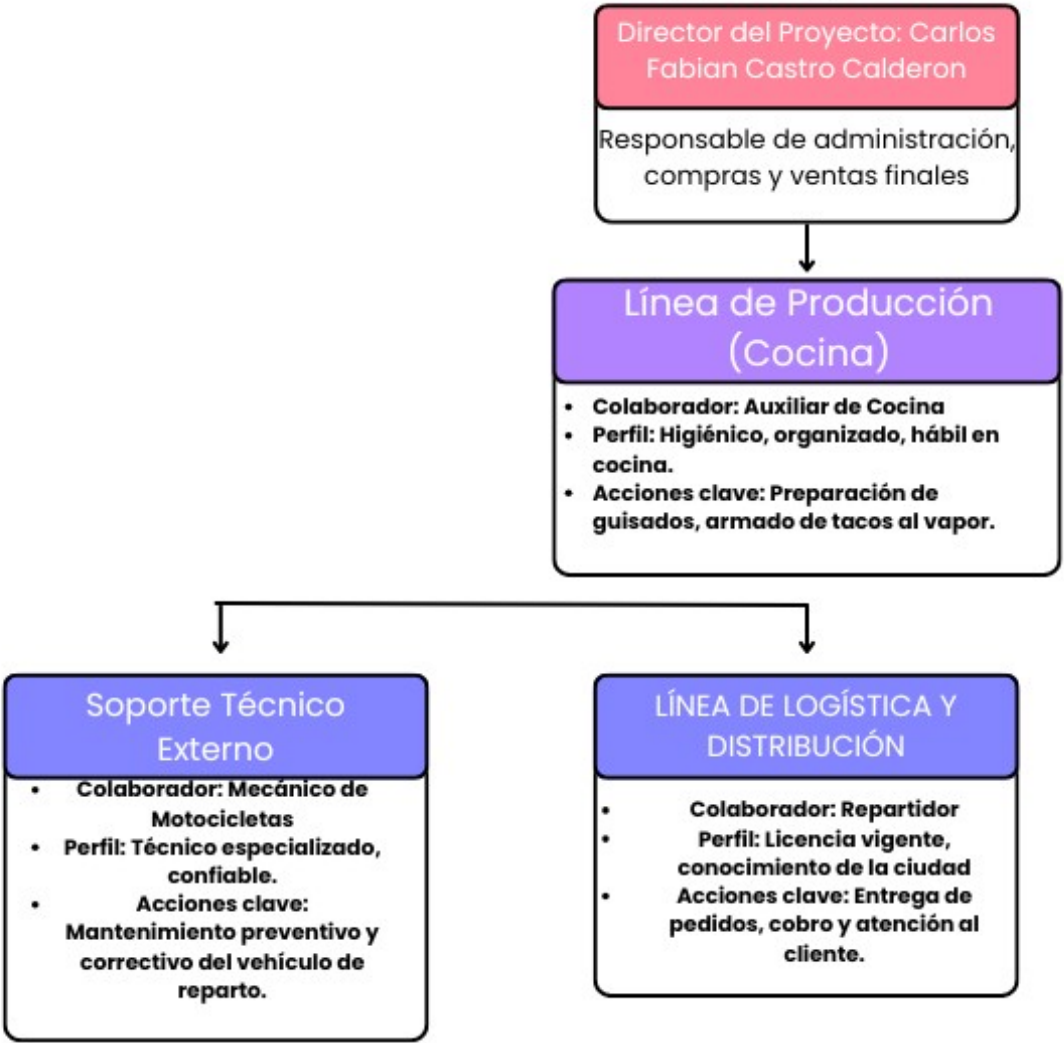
Director del Proyecto: Carlos Fabian Castro Calderon

Responsable de administración, compras y ventas finales

Línea de Producción (Cocina)

- Colaborador: Auxiliar de Cocina
- Perfil: Higiénico, organizado, hábil en cocina.
- Acciones clave: Preparación de guisados, armado de tacos al vapor.

Soporte Técnico Externo

- Colaborador: Mecánico de Motocicletas
- Perfil: Técnico especializado, confiable.
- Acciones clave: Mantenimiento preventivo y correctivo del vehículo de reparto.

LÍNEA DE LOGÍSTICA Y DISTRIBUCIÓN

- Colaborador: Repartidor
- Perfil: Licencia vigente, conocimiento de la ciudad
- Acciones clave: Entrega de pedidos, cobro y atención al cliente.